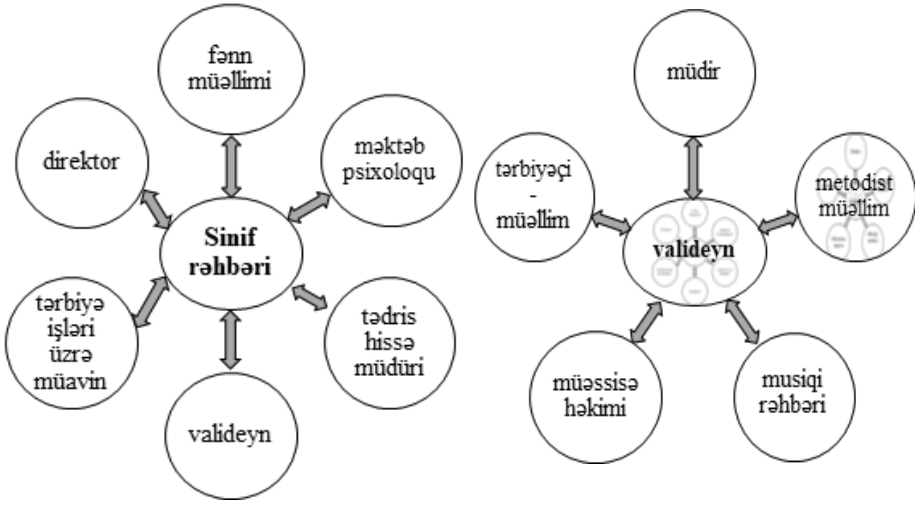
fənn müəllimi

direktor

məktəb psixoloqu

Sinif rəhbəri

tərbiyə işləri üzrə müavin

tədris hissə müdüri

valideyn

müdir

tərbiyəçi - müəllim

metodist müəllim

valideyn

müəssisə həkimi

musiqi rəhbəri